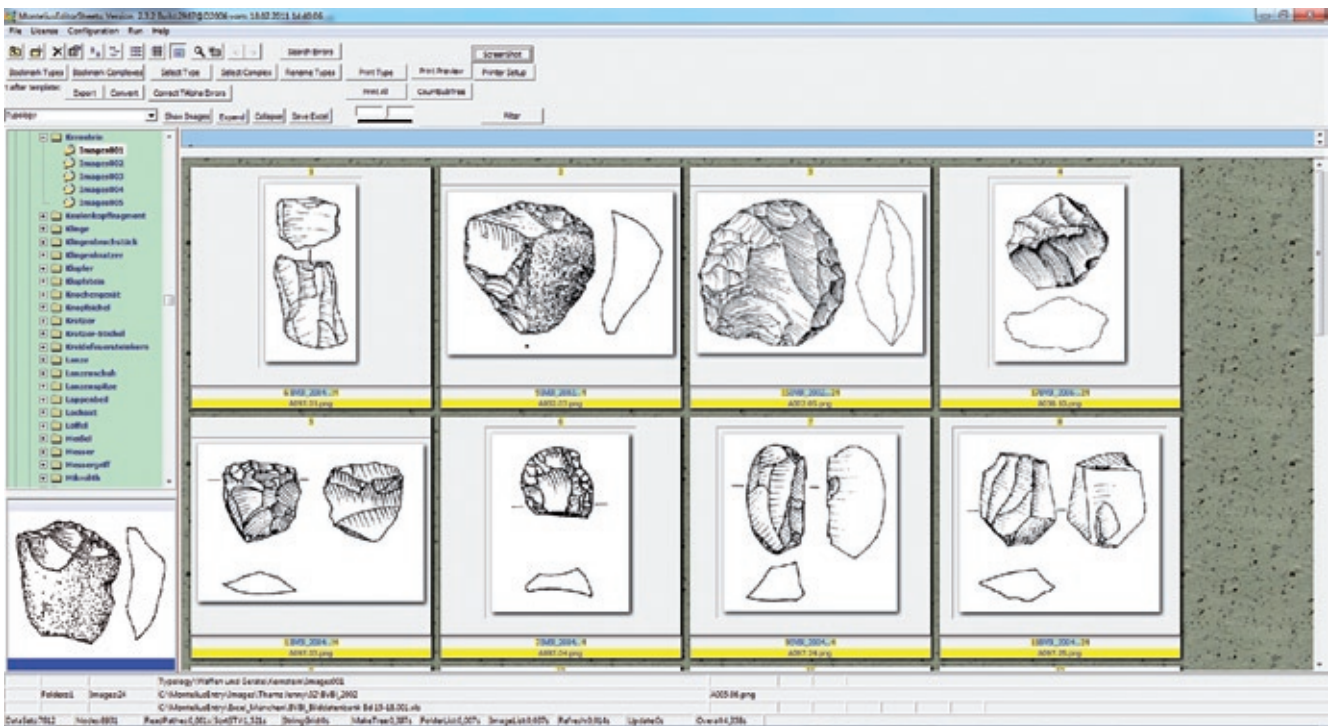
MonteliusEditorSheets Version 2.3.2 Build 2867 ©2006 vom 18.02.2011 14:40:06

File License Configuration Run Help

Search Errors

ScreenShot

Bookmark Types Bookmark Complexes Select Type Select Complex Rename Types Print Type Print Preview Printer Setup

after template: Export Convert Correct TiName Errors Print All CountSubTree

Typology Show Images Expand Collapse Save Excel Filter

Kernstein
Images001
Images002
Images003
Images004
Images005
Keulenkopffragment
Klinge
Klingenbruchstück
Klingenkratzer
Klopfer
Klopfstein
Knochengerät
Knopfsichel
Kratzer
Kratzer-Stichel
Kreidefeuersteinbeil
Lanze
Lanzenschuh
Lanzenspitze
Lappenbeil
Lochaxt
Löffel
Model
Messer
Messergriff
Mikrolith

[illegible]

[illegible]

Typology\Waffen und Geräte\Kernstein\Images001

Folders1 Images24 C:\MonteliusEntry\Images\Thema\Jimmy\02.BVBl_2002 A005-06.png

C:\MonteliusEntry\Excel_München\BVBl_Bilddatenbank Bd 15-18.001.xls

DataSets 7812 Nodes 8831 ReadFather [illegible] StringGrid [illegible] MakeTree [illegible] FolderList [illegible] ImageList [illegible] Refresh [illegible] Update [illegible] Overall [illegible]